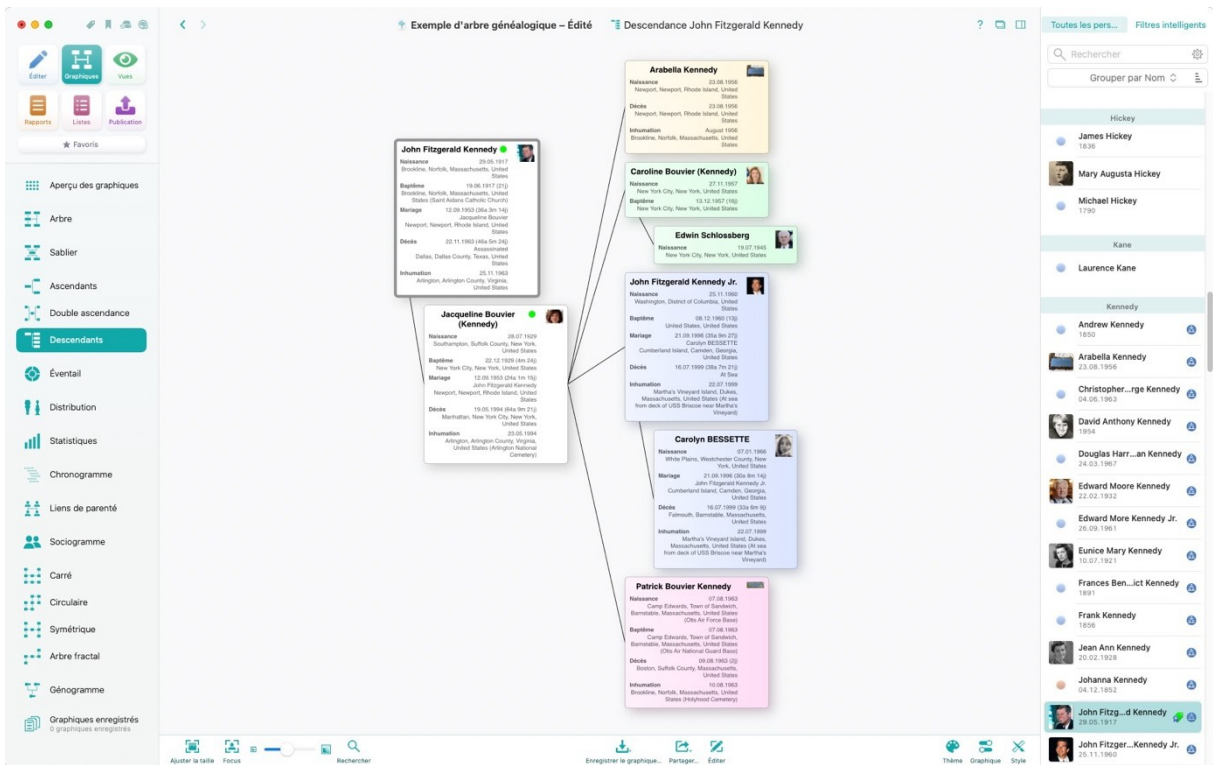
Éditer Graphiques Vues
Rapports Listes Publication
★ Favoris

Aperçu des graphiques
Arbre
Sablier
Ascendants
Double ascendance
Descendants
Éventail
Distribution
Statistiques
Chronogramme
Liens de parenté
Sociogramme
Carré
Circulaire
Symétrique
Arbre fractal
Génogramme
Graphiques enregistrés
0 graphiques enregistrés

Exemple d'arbre généalogique – Édité   Descendance John Fitzgerald Kennedy

John Fitzgerald Kennedy
Naissance 29.05.1917 Brookline, Norfolk, Massachusetts, United States
Baptême 19.06.1917 (21j) Brookline, Norfolk, Massachusetts, United States (Saint Aidans Catholic Church)
Mariage 12.09.1953 (36a 3m 14j) Jacqueline Bouvier Newport, Newport, Rhode Island, United States
Décès 22.11.1963 (46a 5m 24j) Assassinated Dallas, Dallas County, Texas, United States
Inhumation 25.11.1963 Arlington, Arlington County, Virginia, United States

Jacqueline Bouvier (Kennedy)
Naissance 28.07.1929 Southampton, Suffolk County, New York, United States
Baptême 22.12.1929 (4m 24j) New York City, New York, United States
Mariage 12.09.1953 (24a 1m 15j) John Fitzgerald Kennedy Newport, Newport, Rhode Island, United States
Décès 19.05.1994 (64a 9m 21j) Manhattan, New York City, New York, United States
Inhumation 23.05.1994 Arlington, Arlington County, Virginia, United States (Arlington National Cemetery)

Arabella Kennedy
Naissance 23.08.1956 Newport, Newport, Rhode Island, United States
Décès 23.08.1956 Newport, Newport, Rhode Island, United States
Inhumation August 1956 Brookline, Norfolk, Massachusetts, United States

Caroline Bouvier (Kennedy)
Naissance 27.11.1957 New York City, New York, United States
Baptême 13.12.1957 (16j) New York City, New York, United States

Edwin Schlossberg
Naissance 19.07.1945 New York City, New York, United States

John Fitzgerald Kennedy Jr.
Naissance 25.11.1960 Washington, District of Columbia, United States
Baptême 08.12.1960 (13j) United States, United States
Mariage 21.09.1996 (35a 9m 27j) Carolyn BESSETTE Cumberland Island, Camden, Georgia, United States
Décès 16.07.1999 (38a 7m 21j) At Sea
Inhumation 22.07.1999 Martha's Vineyard Island, Dukes, Massachusetts, United States (At sea from deck of USS Briscoe near Martha's Vineyard)

Carolyn BESSETTE
Naissance 07.01.1966 White Plains, Westchester County, New York, United States
Mariage 21.09.1996 (30a 8m 14j) John Fitzgerald Kennedy Jr. Cumberland Island, Camden, Georgia, United States
Décès 16.07.1999 (33a 6m 9j) Falmouth, Barnstable, Massachusetts, United States
Inhumation 22.07.1999 Martha's Vineyard Island, Dukes, Massachusetts, United States (At sea from deck of USS Briscoe near Martha's Vineyard)

Patrick Bouvier Kennedy
Naissance 07.08.1963 Camp Edwards, Town of Sandwich, Barnstable, Massachusetts, United States (Otis Air Force Base)
Baptême 07.08.1963 Camp Edwards, Town of Sandwich, Barnstable, Massachusetts, United States (Otis Air National Guard Base)
Décès 09.08.1963 (2j) Boston, Suffolk County, Massachusetts, United States
Inhumation 10.08.1963 Brookline, Norfolk, Massachusetts, United States (Holyhood Cemetery)

Ajuster la taille Focus Rechercher Enregistrer le graphique... Partager... Éditer Thème Graphique Style

Toutes les pers... Filtres intelligents
Rechercher
Grouper par Nom
Hickey
James Hickey 1836
Mary Augusta Hickey
Michael Hickey 1790
Kane
Laurence Kane
Kennedy
Andrew Kennedy 1850
Arabella Kennedy 23.08.1956
Christopher...rge Kennedy 04.08.1963
David Anthony Kennedy 1954
Douglas Harr...an Kennedy 24.03.1967
Edward Moore Kennedy 22.02.1932
Edward More Kennedy Jr. 26.09.1961
Eunice Mary Kennedy 10.07.1921
Frances Ben...ict Kennedy 1891
Frank Kennedy 1856
Jean Ann Kennedy 20.02.1928
Johanna Kennedy 04.12.1852
John Fitzg...d Kennedy 29.05.1917
John Fitzger...Kennedy Jr. 25.11.1960